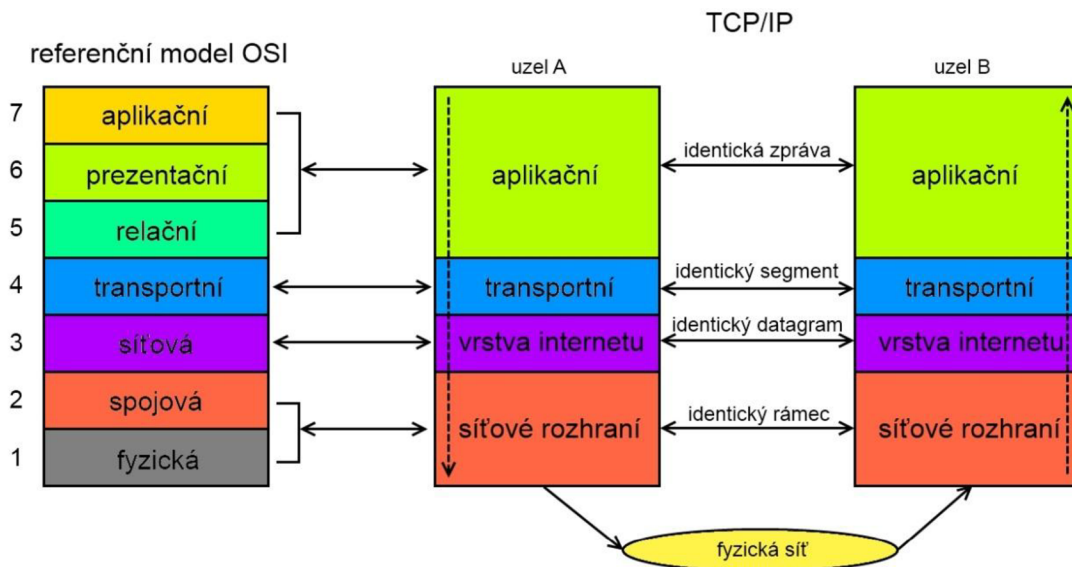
referenční model OSI

TCP/IP

uzel A

uzel B

7 aplikační

6 prezentační

5 relační

4 transportní

3 síťová

2 spojová

1 fyzická

aplikační

identická zpráva

aplikační

transportní

identický segment

transportní

vrstva internetu

identický datagram

vrstva internetu

síťové rozhraní

identický rámec

síťové rozhraní

fyzická síť